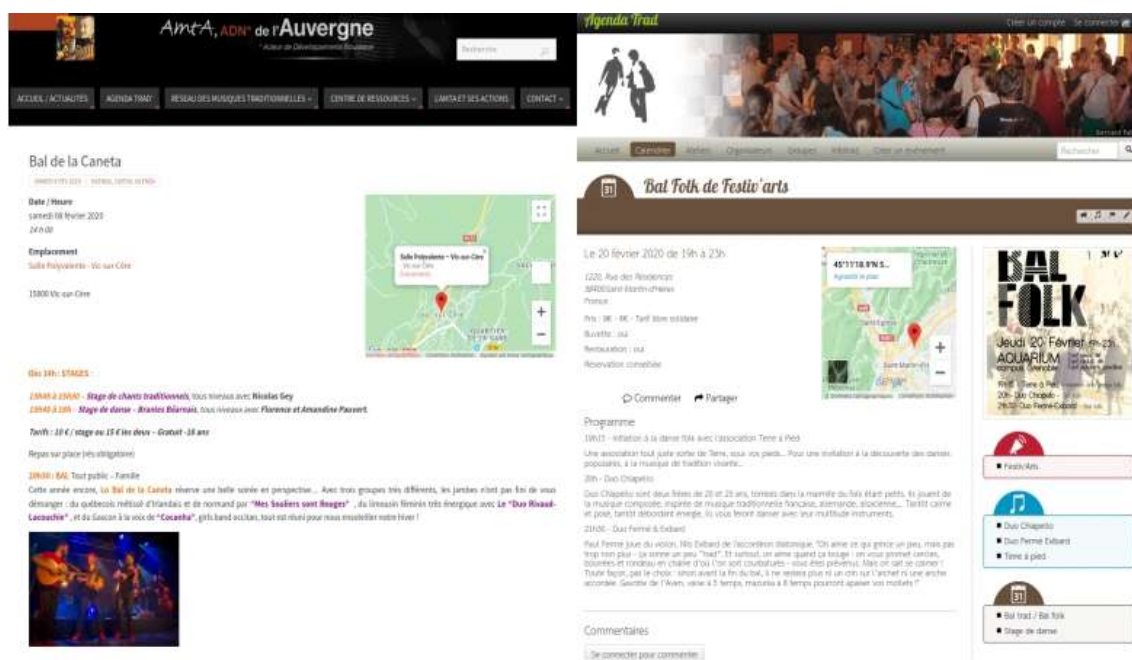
AmtA, ADN* de l'Auvergne
* Acteur de Développement Novateur

Recherche

ACCUEIL / ACTUALITES | AGENDA TRAD | RESEAU DES MUSIQUES TRADITIONNELLES | CENTRE DE RESSOURCES | L'AMTA ET SES ACTIONS | CONTACT

Bal de la Caneta

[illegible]

Date / Heure
samedi 08 février 2020
14 h 00

Emplacement
Salle Polyvalente - Vic-sur-Cère

15800 Vic-sur-Cère

Salle Polyvalente - Vic-sur-Cère
Vic-sur-Cère

Dès 14h : STAGES

13h45 à 15h30 - Stage de chants traditionnels, tous niveaux avec Nicolas Gey
15h45 à 18h - Stage de danse - Branles Béarnais, tous niveaux avec Florence et Amandine Pauvert

Tarifs : 10 € / stage ou 15 € les deux - Gratuit -18 ans

Repas sur place (rés obligatoire)

19h00 : BAL Tout public - Famille
Cette année encore, Lo Bal de la Caneta réserve une belle soirée en perspective... Avec trois groupes très différents, les jambes n'ont pas fini de vous démanger : du québécois métissé d'irlandais et de normand par "Mes Souliers sont Rouges" , du limousin féminin très énergique avec Le "Duo Rivaud-Lacouchie" , et du Gascon à la voix de "Cocanha", girls band occitan, tout est réuni pour nous ensoleiller notre hiver !

Agenda Trad
Créer un compte Se connecter

Accueil Calendrier Ateliers Organisateurs Groupes Infolettre Créer un événement
Rechercher

31
Bal Folk de Festiv'arts

Le 20 février 2020 de 19h à 23h
1220, Rue des Résidences
38400 Saint-Martin-d'Hères
France
Prix : 8€ - 6€ - Tarif libre solidaire
Buvette : oui
Restauration : oui
Réservation conseillée

45°11'18.9"N 5...
Agrandir le plan

Commenter Partager

Programme
19h15 - Initiation à la danse folk avec l'association Terre à Pied
Une association tout juste sortie de Terre, sous vos pieds... Pour une initiation à la découverte des danses populaires, à la musique de tradition vivante...
20h - Duo Chapeito
Duo Chapeito sont deux frères de 20 et 23 ans, tombés dans la marmite du folk étant petits. Ils jouent de la musique composée, inspirée de musique traditionnelle française, allemande, alsacienne,... Tantôt calme et posé, tantôt débordant énergie, ils vous feront danser avec leur multitude instruments.
21h30 - Duo Ferme & Exbard
Paul Ferme joue du violon, Nils Exbard de l'accordéon diatonique. "On aime ce qui grince un peu, mais pas trop non plus - ça sonne un peu "trad". Et surtout, on aime quand ça bouge : on vous promet cercles, bourrées et rondeau en chaîne d'où l'on sort courbaturés - vous êtes prévenus. Mais on sait se calmer ! Toute façon, par le choix : sinon avant la fin du bal, il ne restera plus ni un crin sur l'archet ni une anche accordée. Gavotte de l'Aven, valse à 5 temps, mazurka à 8 temps pourront apaiser vos mollets !"

Commentaires
Se connecter pour commenter

BAL FOLK
Jeudi 20 Février 19h-23h
AQUARIUM
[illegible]
19h15 Terre à Pied
20h Duo Chapeito
21h30 Duo Ferme-Exbard

Festiv'Arts

Duo Chapeito
Duo Ferme Exbard
Terre à pied

31
Bal trad / Bal folk
Stage de danse